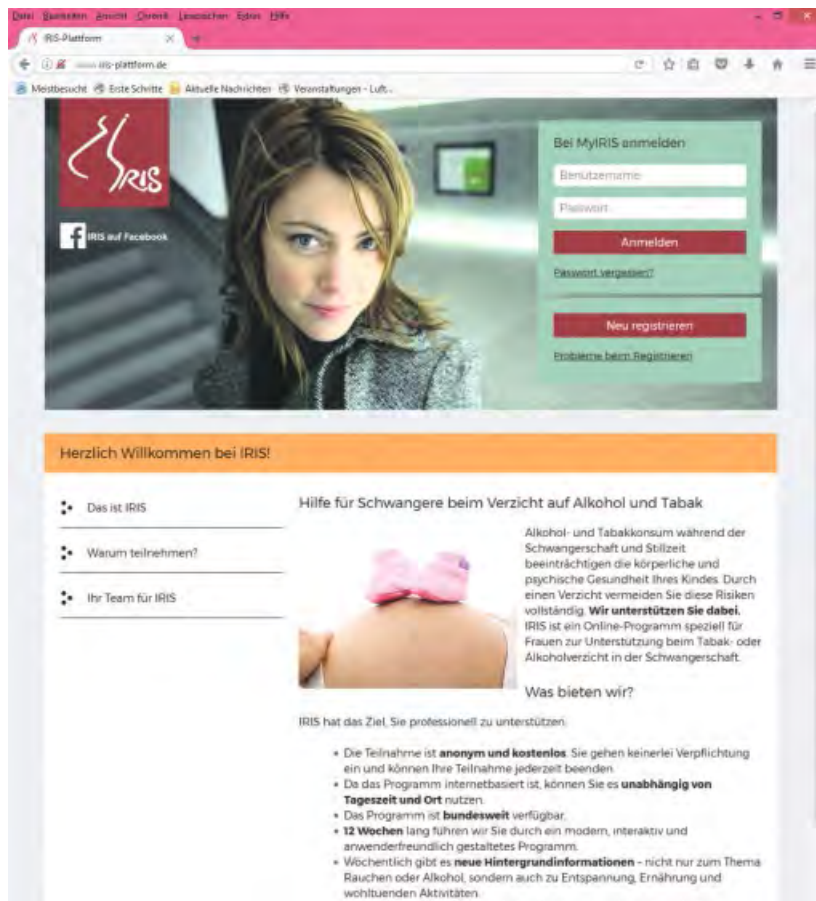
Datei Bearbeiten Ansicht Chronik Lesezeichen Extras Hilfe

IRIS-Plattform

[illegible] iris-plattform.de

Meistbesucht Erste Schritte Aktuelle Nachrichten Veranstaltungen - Luft...

IRIS

IRIS auf Facebook

Bei MyIRIS anmelden

Benutzername

Passwort

Anmelden

Passwort vergessen?

Neu registrieren

Probleme beim Registrieren

Herzlich Willkommen bei IRIS!

Das ist IRIS

Warum teilnehmen?

Ihr Team für IRIS

Hilfe für Schwangere beim Verzicht auf Alkohol und Tabak

Alkohol- und Tabakkonsum während der Schwangerschaft und Stillzeit beeinträchtigen die körperliche und psychische Gesundheit Ihres Kindes. Durch einen Verzicht vermeiden Sie diese Risiken vollständig. **Wir unterstützen Sie dabei.** IRIS ist ein Online-Programm speziell für Frauen zur Unterstützung beim Tabak- oder Alkoholverzicht in der Schwangerschaft.

Was bieten wir?

IRIS hat das Ziel, Sie professionell zu unterstützen.

- Die Teilnahme ist **anonym und kostenlos**. Sie gehen keinerlei Verpflichtung ein und können Ihre Teilnahme jederzeit beenden.
- Da das Programm internetbasiert ist, können Sie es **unabhängig von Tageszeit und Ort** nutzen.
- Das Programm ist **bundesweit** verfügbar.
- **12 Wochen** lang führen wir Sie durch ein modern, interaktiv und anwenderfreundlich gestaltetes Programm.
- Wöchentlich gibt es **neue Hintergrundinformationen** - nicht nur zum Thema Rauchen oder Alkohol, sondern auch zu Entspannung, Ernährung und wohltuenden Aktivitäten.